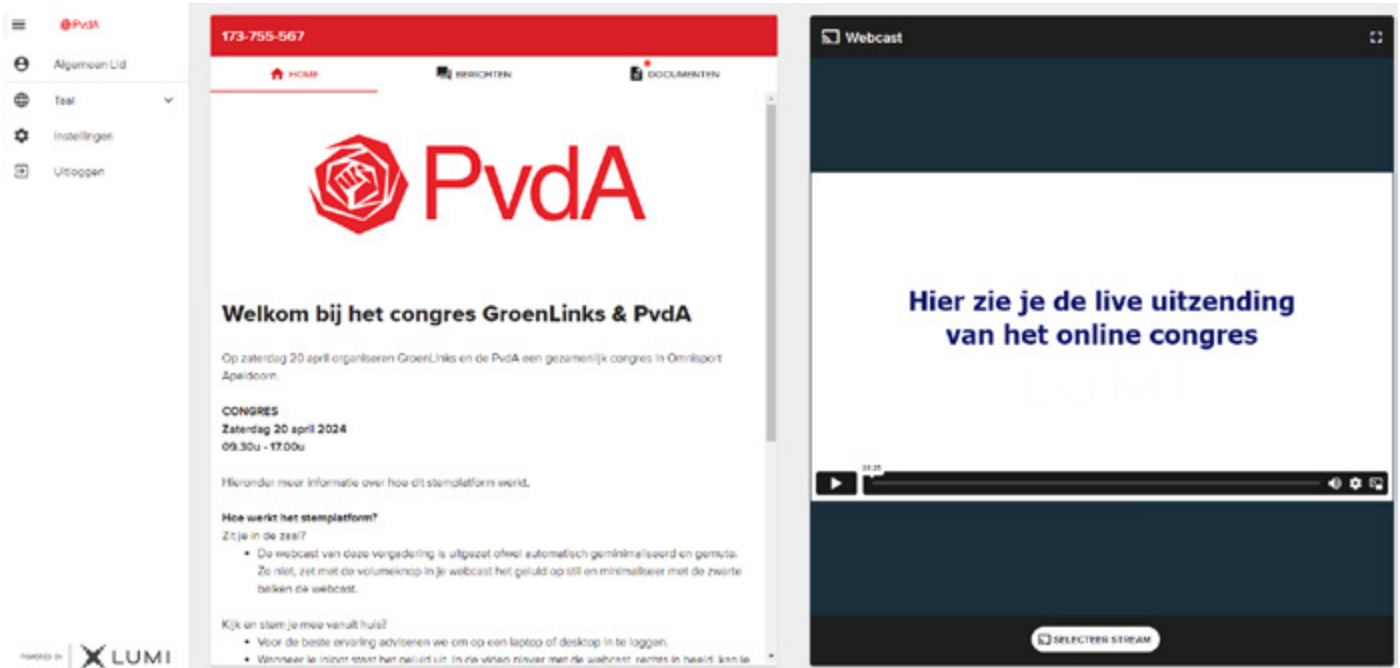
PvdA
Algemeen Lid
Taal
Instellingen
Uitloggen

POWERED BY LUMI

173-755-567

HOME BERICHTEN DOCUMENTEN

PvdA

Welkom bij het congres GroenLinks & PvdA

Op zaterdag 20 april organiseren GroenLinks en de PvdA een gezamenlijk congres in Omnisport Apeldoorn.

CONGRES
Zaterdag 20 april 2024
09.30u - 17.00u

Hieronder meer informatie over hoe dit stemplatform werkt.

Hoe werkt het stemplatform?
Zit je in de zaal?
• De webcast van deze vergadering is uitgezet ofwel automatisch geminimaliseerd en gemute. Zo niet, zet met de volumeknop in je webcast het geluid op stil en minimaliseer met de zwarte balken de webcast.

Kijk en stem je mee vanuit huis?
• Voor de beste ervaring adviseren we om op een laptop of desktop in te loggen.
• Wanneer je inlogt staat het geluid uit. In de video player met de webcast, rechts in beeld, kan je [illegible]

Webcast

Hier zie je de live uitzending van het online congres

LUMI

00:35

SELECTEER STREAM